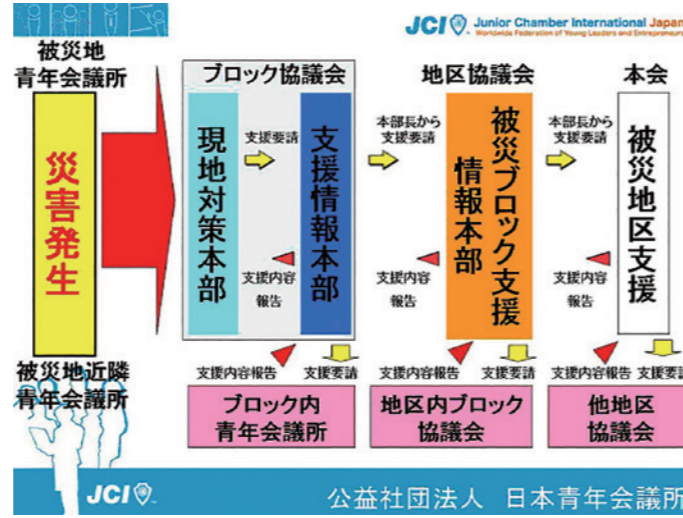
JCI Junior Chamber International Japan
Worldwide Federation of Young Leaders and Entrepreneurs

被災地
青年会議所

災害発生

ブロック協議会

現地対策本部

支援要請

支援情報本部

支援内容報告

地区協議会

本部長から支援要請

被災ブロック支援情報本部

支援内容報告

本会

本部長から支援要請

被災地区支援

支援内容報告

被災地近隣
青年会議所

支援内容報告　支援要請

ブロック内
青年会議所

支援内容報告　支援要請

地区内ブロック
協議会

支援内容報告　支援要請

他地区
協議会

JCI

公益社団法人　日本青年会議所